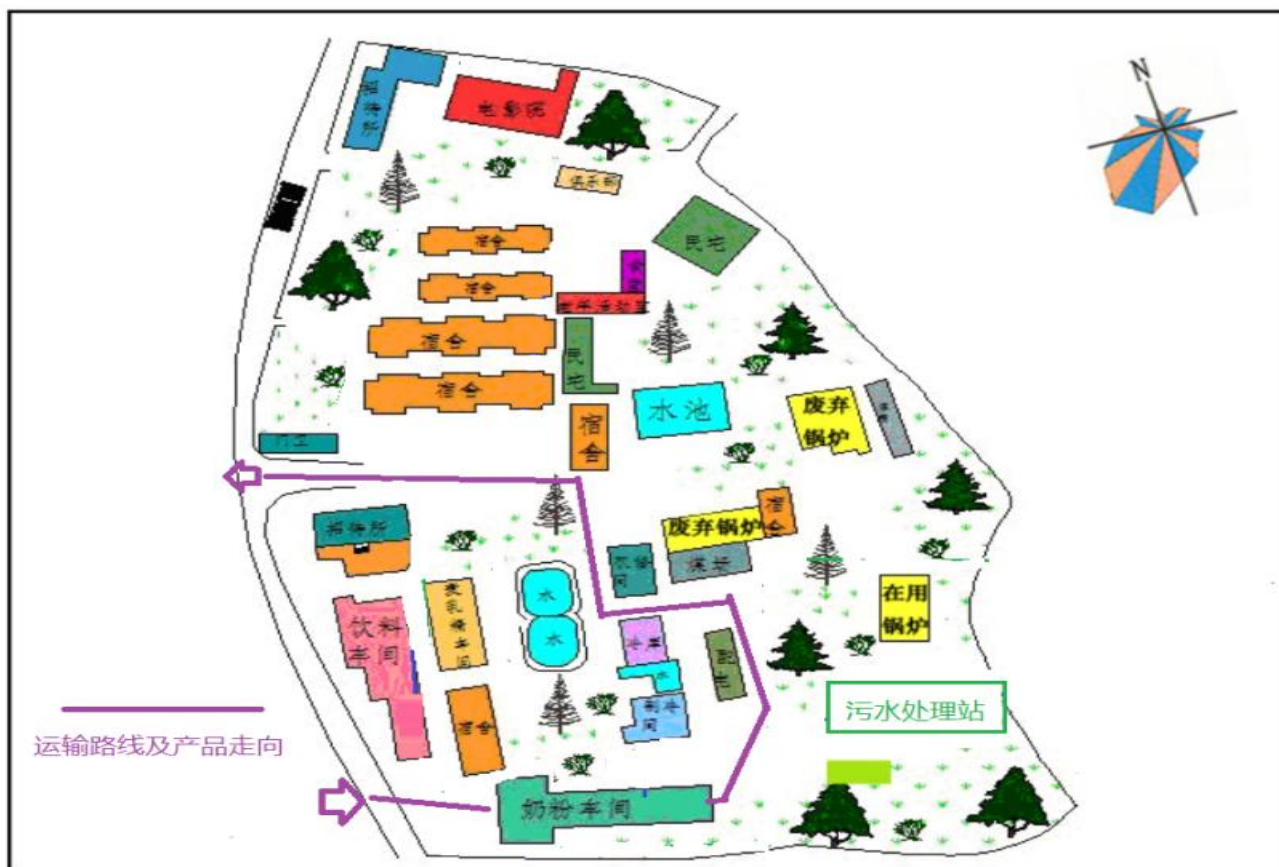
N

招待所

电影院

俱乐部

民宅

宿舍

宿舍

食堂

老年活动室

宿舍

民宅

宿舍

宿舍

水池

废弃锅炉

门卫

废弃锅炉

宿舍

招待所

煤场

在用锅炉

水

饮料车间

奶粉车间

水

宿舍

污水处理站

运输路线及产品走向

奶粉车间